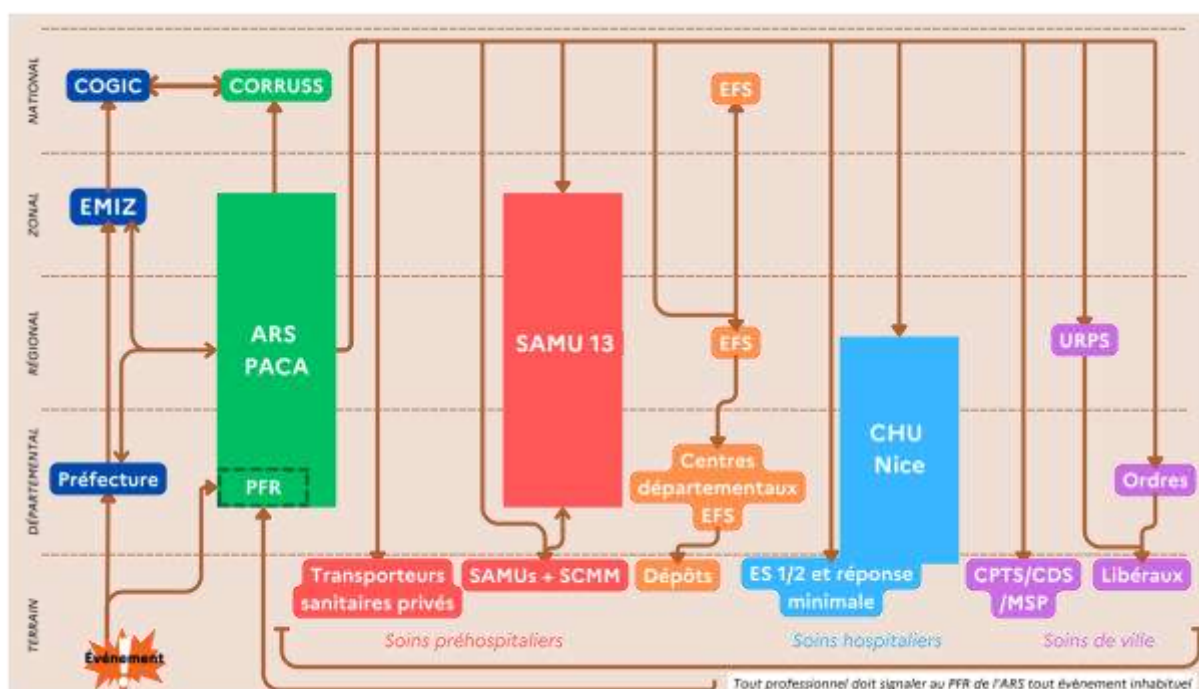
NATIONAL
ZONAL
RÉGIONAL
DÉPARTEMENTAL
TERRAIN

COGIC
CORRUSS
EFS
EMIZ
ARS PACA
SAMU 13
EFS
URPS
CHU Nice
Préfecture
PFR
Centres départementaux EFS
Ordres
Transporteurs sanitaires privés
SAMUs + SCMM
Dépôts
ES 1/2 et réponse minimale
CPTS/CDS /MSP
Libéraux
Soins préhospitaliers
Soins hospitaliers
Soins de ville
Événement
Tout professionnel doit signaler au PFR de l'ARS tout événement inhabituel